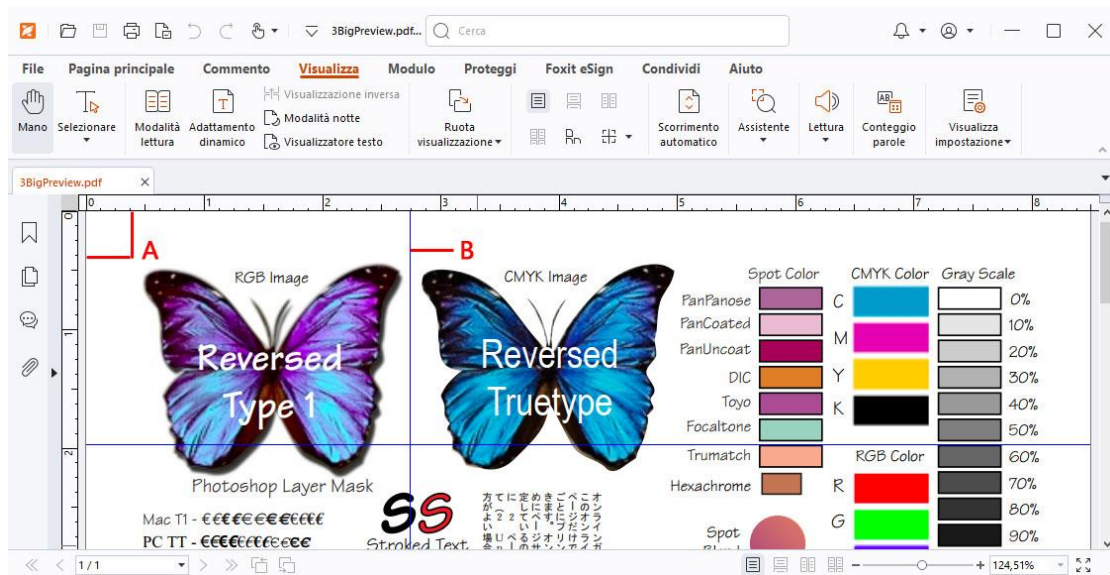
3BigPreview.pdf... Cerca

File Pagina principale Commento Visualizza Modulo Proteggi Foxit eSign Condividi Aiuto

Mano Selezionare Modalità lettura Adattamento dinamico Visualizzazione inversa Modalità notte Visualizzatore testo Ruota visualizzazione Scorrimento automatico Assistente Lettura Conteggio parole Visualizza impostazione

3BigPreview.pdf

0 1 2 3 4 5 6 7 8

A

B

RGB Image

Reversed Type 1

Photoshop Layer Mask

Mac T1 - €€€€€€€€€€€

PC TT - €€€€€€€€€€€

CMYK Image

Reversed Truetype

SS

Stroked Text

Spot Color

PanPanose

PanCoated

PanUncoat

DIC

Toyo

Focaltone

Trumatch

Hexachrome

Spot

CMYK Color

C

M

Y

K

RGB Color

R

G

Gray Scale

0%

10%

20%

30%

40%

50%

60%

70%

80%

90%

1 / 1

124,51%